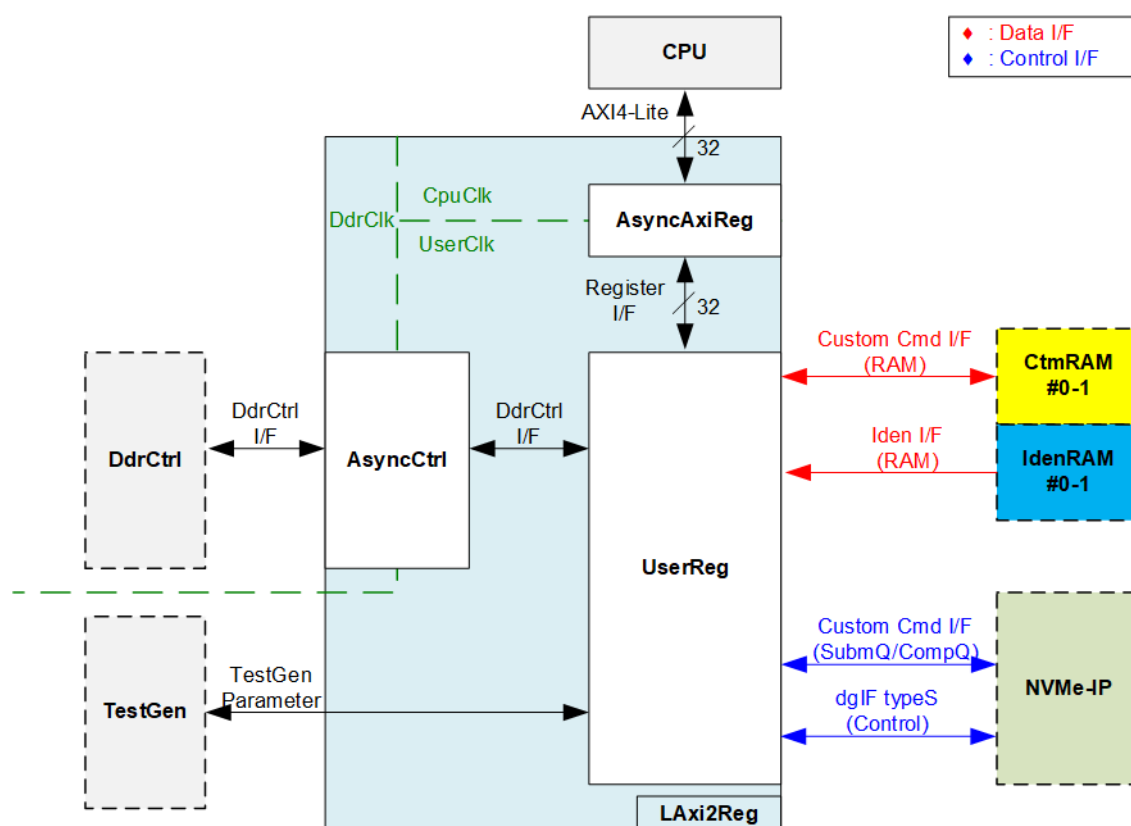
♦ : Data I/F
♦ : Control I/F

CPU

AXI4-Lite

32

CpuClk

DdrClk

UserClk

AsyncAxiReg

Register I/F

32

Custom Cmd I/F (RAM)

CtmRAM #0-1

DdrCtrl

DdrCtrl I/F

AsyncCtrl

DdrCtrl I/F

Iden I/F (RAM)

IdenRAM #0-1

UserReg

Custom Cmd I/F (SubmQ/CompQ)

TestGen

TestGen Parameter

dgIF typeS (Control)

NVMe-IP

LAxi2Reg